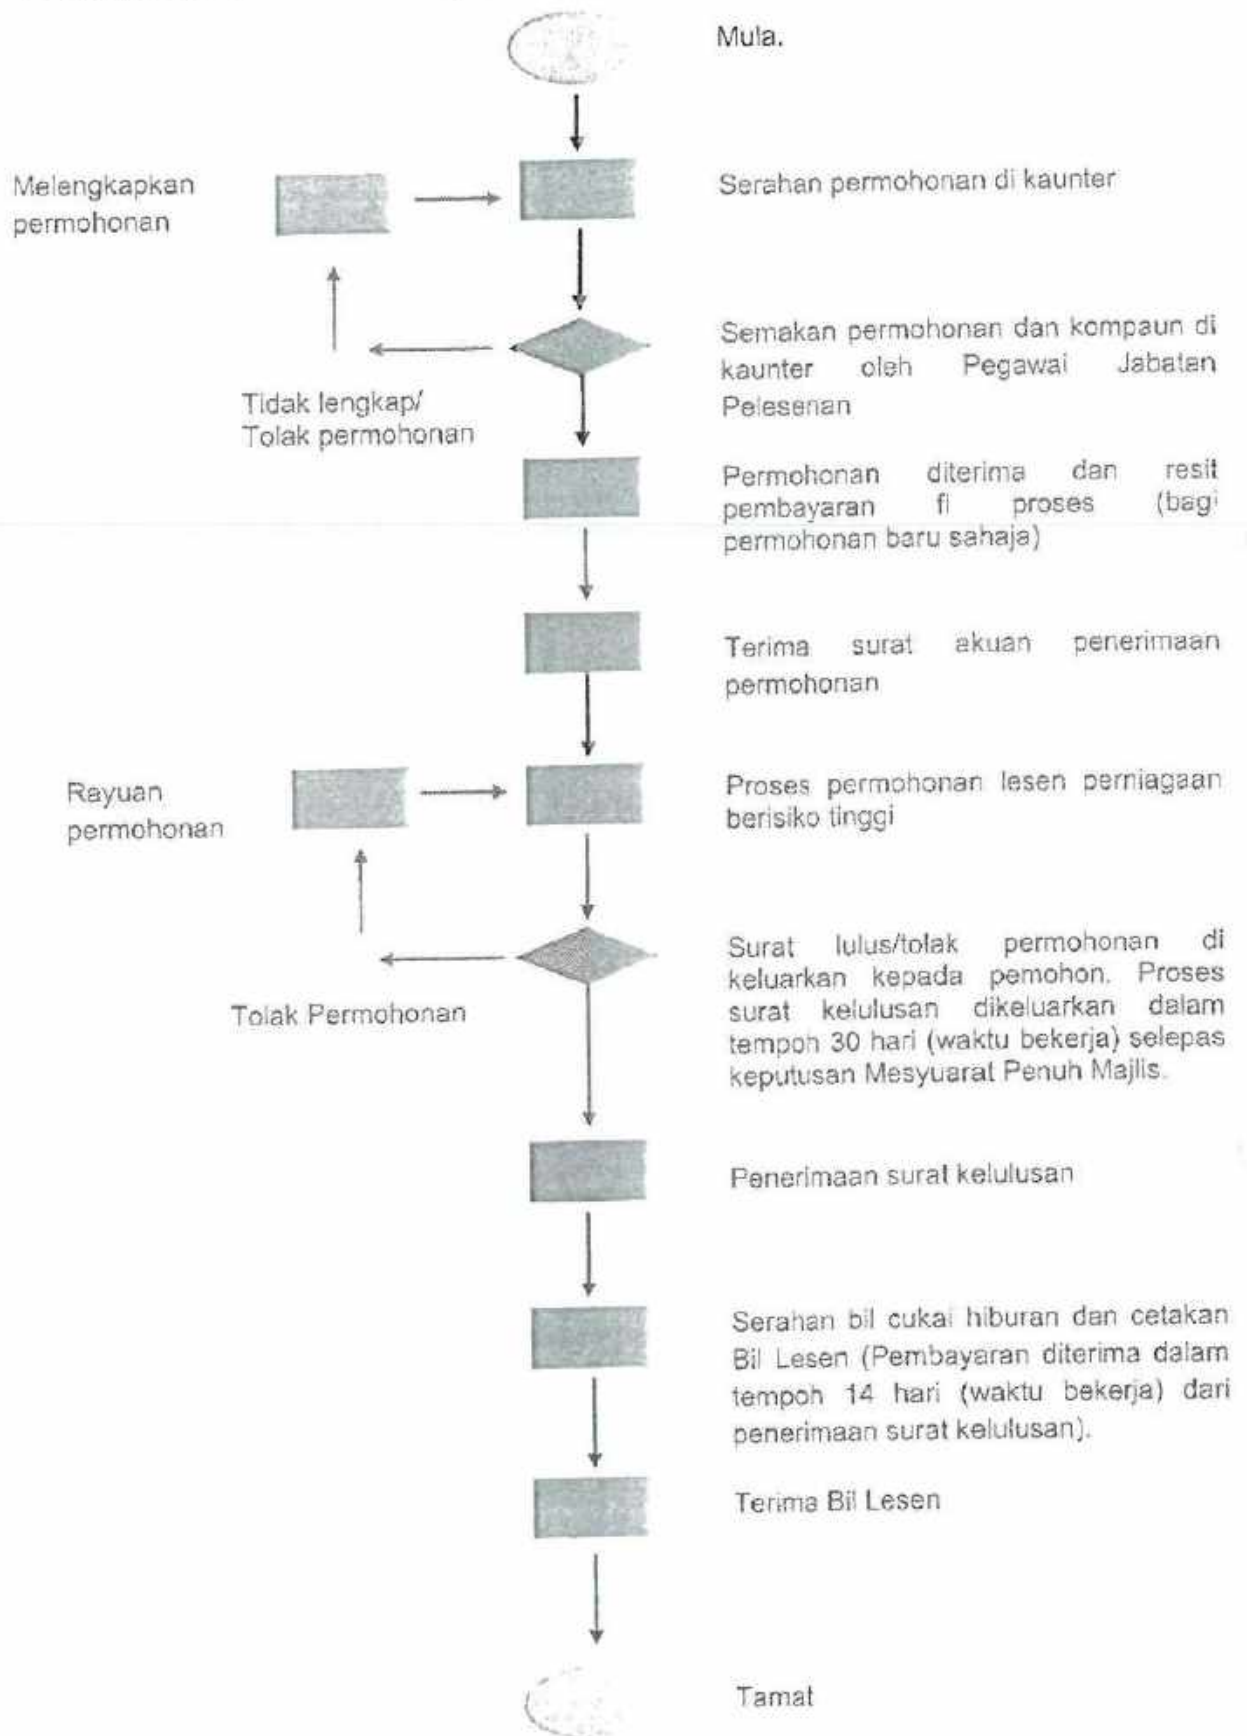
Mula.

Melengkapkan permohonan

Serahan permohonan di kaunter

Semakan permohonan dan kompaun di kaunter oleh Pegawai Jabatan Pelesenan

Tidak lengkap/ Tolak permohonan

Permohonan diterima dan resit pembayaran fi proses (bagi permohonan baru sahaja)

Terima surat akuan penerimaan permohonan

Rayuan permohonan

Proses permohonan lesen perniagaan berisiko tinggi

Surat lulus/tolak permohonan di keluarkan kepada pemohon. Proses surat kelulusan dikeluarkan dalam tempoh 30 hari (waktu bekerja) selepas keputusan Mesyuarat Penuh Majlis.

Tolak Permohonan

Penerimaan surat kelulusan

Serahan bil cukai hiburan dan cetakan Bil Lesen (Pembayaran diterima dalam tempoh 14 hari (waktu bekerja) dari penerimaan surat kelulusan).

Terima Bil Lesen

Tamat